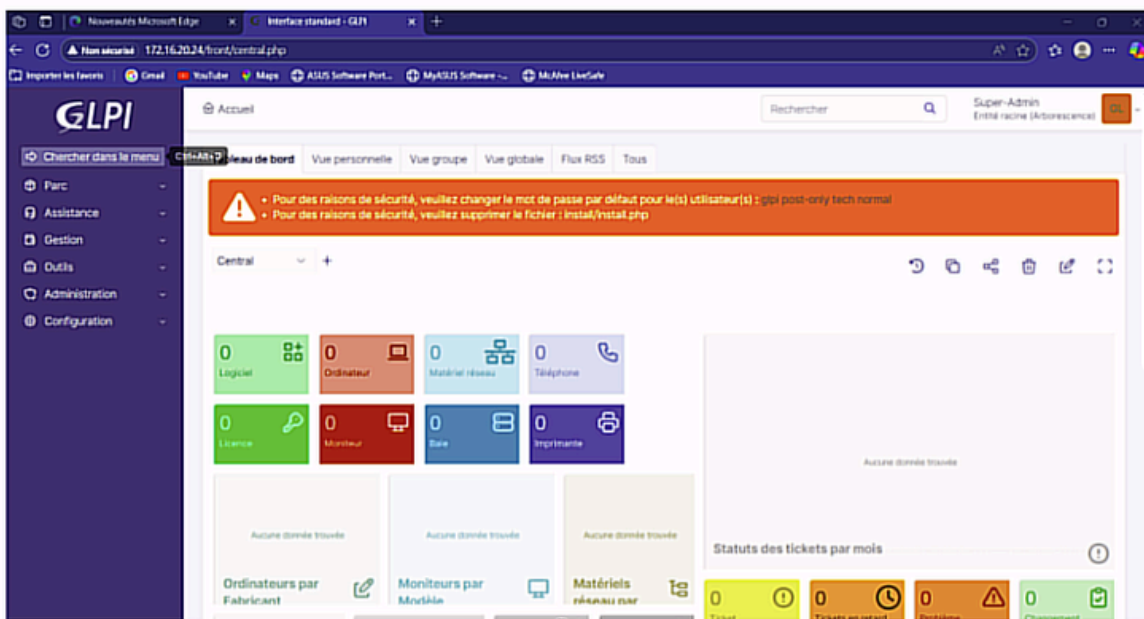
Nouveautés Microsoft Edge
Interface standard - GLPI
Non sécurisé 172.16.20.24/front/central.php
Importer les favoris | Gmail YouTube Maps ASUS Software Port... MyASUS Software -... McAfee LiveSafe

GLPI
Chercher dans le menu Ctrl+Alt+G
Parc
Assistance
Gestion
Outils
Administration
Configuration

Accueil
Rechercher
Super-Admin
Entité racine (Arborescence)
GL

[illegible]bleau de bord | Vue personnelle | Vue groupe | Vue globale | Flux RSS | Tous

• Pour des raisons de sécurité, veuillez changer le mot de passe par défaut pour le(s) utilisateur(s) : glpi post-only tech normal
• Pour des raisons de sécurité, veuillez supprimer le fichier : install/install.php

Central +

0 Logiciel
0 Ordinateur
0 Matériel réseau
0 Téléphone
0 Licence
0 Moniteur
0 Baie
0 Imprimante

Aucune donnée trouvée
Statuts des tickets par mois

Aucune donnée trouvée
Ordinateurs par Fabricant
Aucune donnée trouvée
Moniteurs par Modèle
Aucune donnée trouvée
Matériels réseau par

0 Ticket
0 Tickets en retard
0 Problème
0 Changement